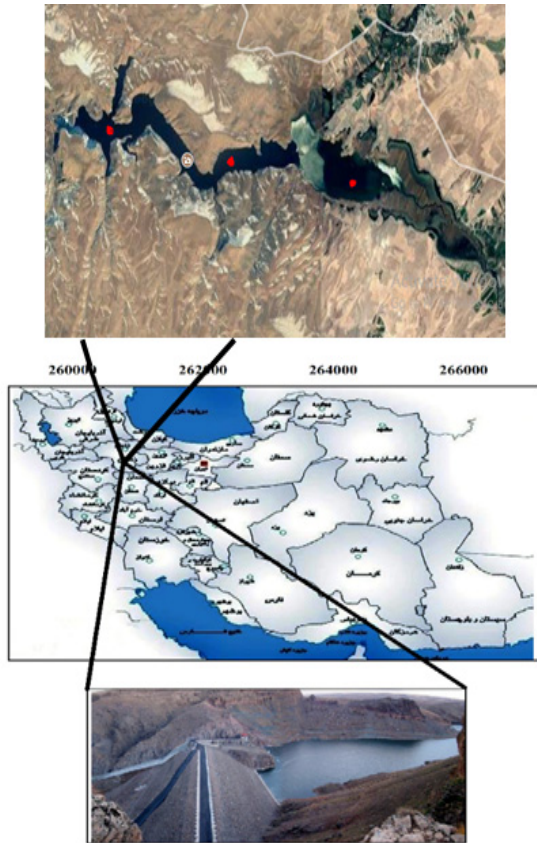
260000 262000 264000 266000

دریای خزر
گلستان
خراسان شمالی
خراسان رضوی
خراسان جنوبی
سمنان
تهران
اصفهان
یزد
کرمان
سیستان و بلوچستان
هرمزگان
فارس
بوشهر
خوزستان
لرستان
کرمانشاه
کردستان
آذربایجان غربی
آذربایجان شرقی
زنجان
قزوین
همدان
مرکزی
قم
ایلام
خلیج فارس
دریای عمان
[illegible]